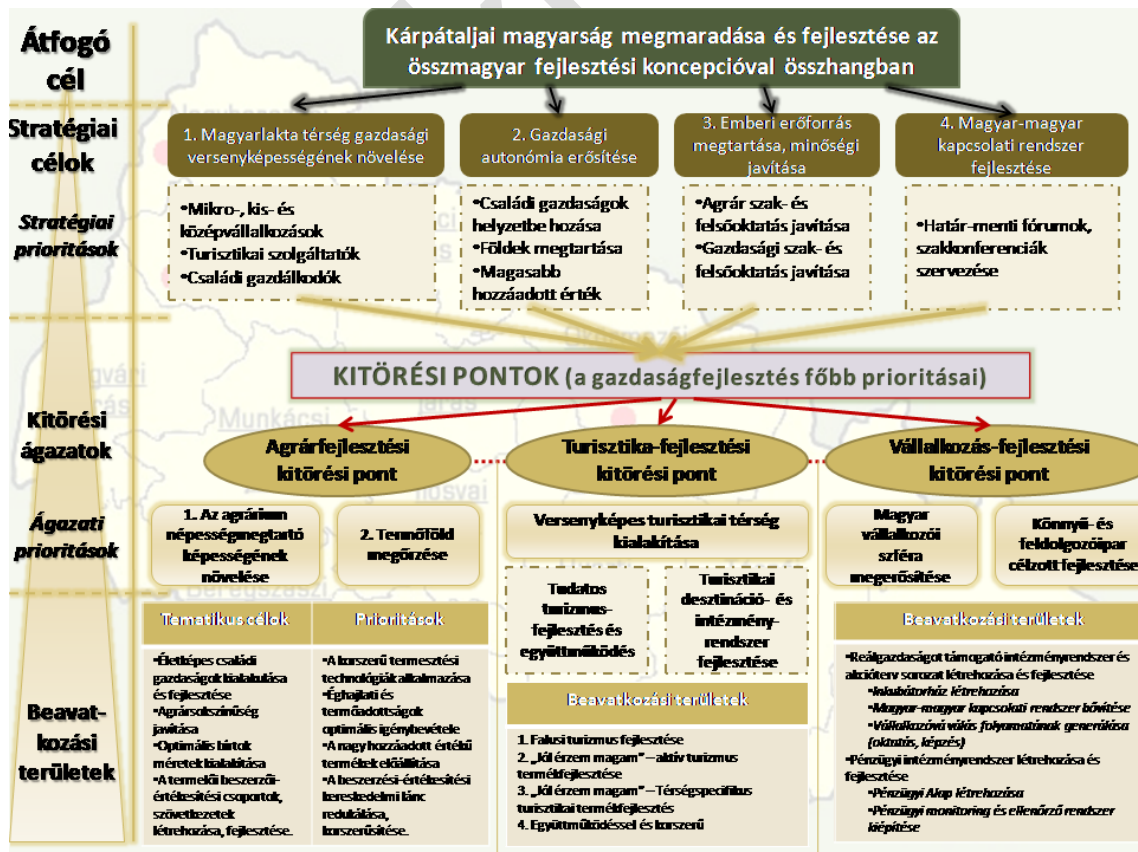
Átfogó cél

Kárpátaljai magyarság megmaradása és fejlesztése az összmagyar fejlesztési koncepcióval összhangban

Stratégiai célok

1. Magyarlakta térség gazdasági versenyképességének növelése

2. Gazdasági autonómia erősítése

3. Emberi erőforrás megtartása, minőségi javítása

4. Magyar-magyar kapcsolati rendszer fejlesztése

Stratégiai prioritások

•Mikro-, kis- és középvállalkozások
•Turisztikai szolgáltatók
•Családi gazdálkodók

•Családi gazdaságok helyzetbe hozása
•Földek megtartása
•Magasabb hozzáadott érték

•Agrár szak- és felsőoktatás javítása
•Gazdasági szak- és felsőoktatás javítása

•Határ-menti fórumok, szakkonferenciák szervezése

KITÖRÉSI PONTOK (a gazdaságfejlesztés főbb prioritásai)

Kitörési ágazatok

Agrárfejlesztési kitörési pont

Turisztika-fejlesztési kitörési pont

Vállalkozás-fejlesztési kitörési pont

Ágazati prioritások

1. Az agrárium népességmegtartó képességének növelése

2. Termőföld megőrzése

Versenyképes turisztikai térség kialakítása

Tudatos turizmus-fejlesztés és együttműködés

Turisztikai desztináció- és intézmény-rendszer fejlesztése

Magyar vállalkozói szféra megerősítése

Könnyű- és feldolgozóipar célzott fejlesztése

Beavat-kozási területek

| Tematikus célok | Prioritások |
|---|---|
| •Életképes családi gazdaságok kialakulása és fejlesztése •Agrárszakszínűség javítása •Optimális birtok méretek kialakítása •A termelői beszerzői-értékesítési csoportok, szövetkezetek létrehozása, fejlesztése. | •A korszerű termesztési technológiák alkalmazása •Éghajlati és termőadottságok optimális igénybevétele •A nagy hozzáadott értékű termékek előállítása •A beszerzési-értékesítési kereskedelmi lánc redukálása, korszerűsítése. |

Beavatkozási területek

1. Falusi turizmus fejlesztése
2. „Jól érzem magam" – aktív turizmus termékfejlesztése
3. „Jól érzem magam" – Térségspecifikus turisztikai termékfejlesztés
4. Együttműködéssel és korszerű

Beavatkozási területek

•Reálgazdaságot támogató intézményrendszer és akcióterv sorozat létrehozása és fejlesztése
Inkubátorház létrehozása
Magyar-magyar kapcsolati rendszer bővítése
Vállalkozóvá válás folyamatának generikása (oktatás, képzés)
•Pénzügyi intézményrendszer létrehozása és fejlesztése
Pénzügyi Alap létrehozása
Pénzügyi monitoring és ellenőrző rendszer kiépítése

Munkácsi
Beregszászi
Ungvári